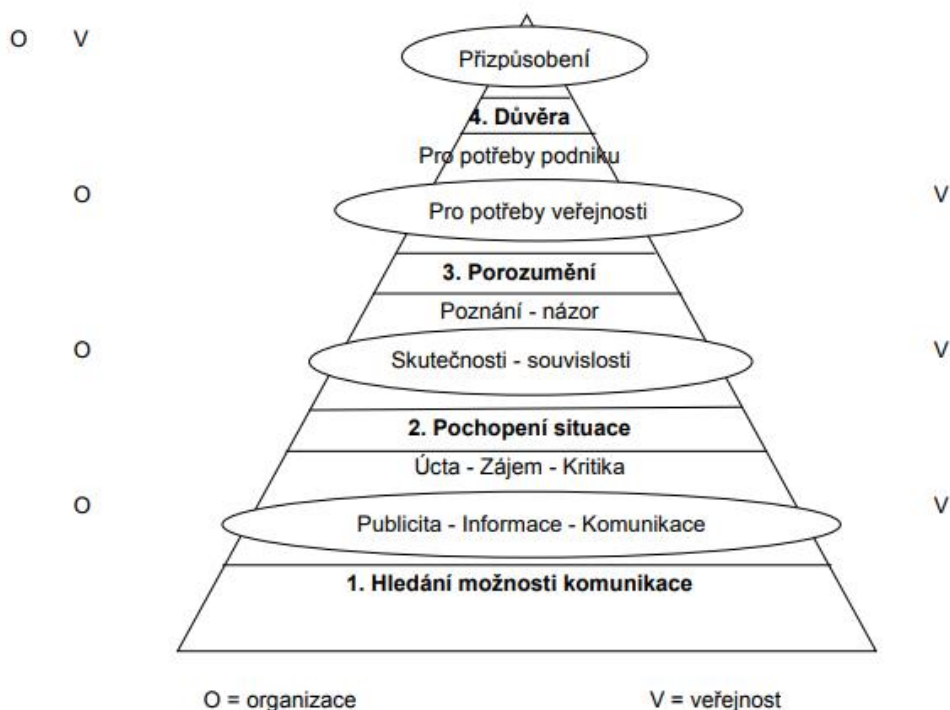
O V

Přizpůsobení

4. Důvěra

Pro potřeby podniku

O Pro potřeby veřejnosti V

3. Porozumění

Poznání - názor

O Skutečnosti - souvislosti V

2. Pochopení situace

Úcta - Zájem - Kritika

O Publicita - Informace - Komunikace V

1. Hledání možnosti komunikace

O = organizace V = veřejnost